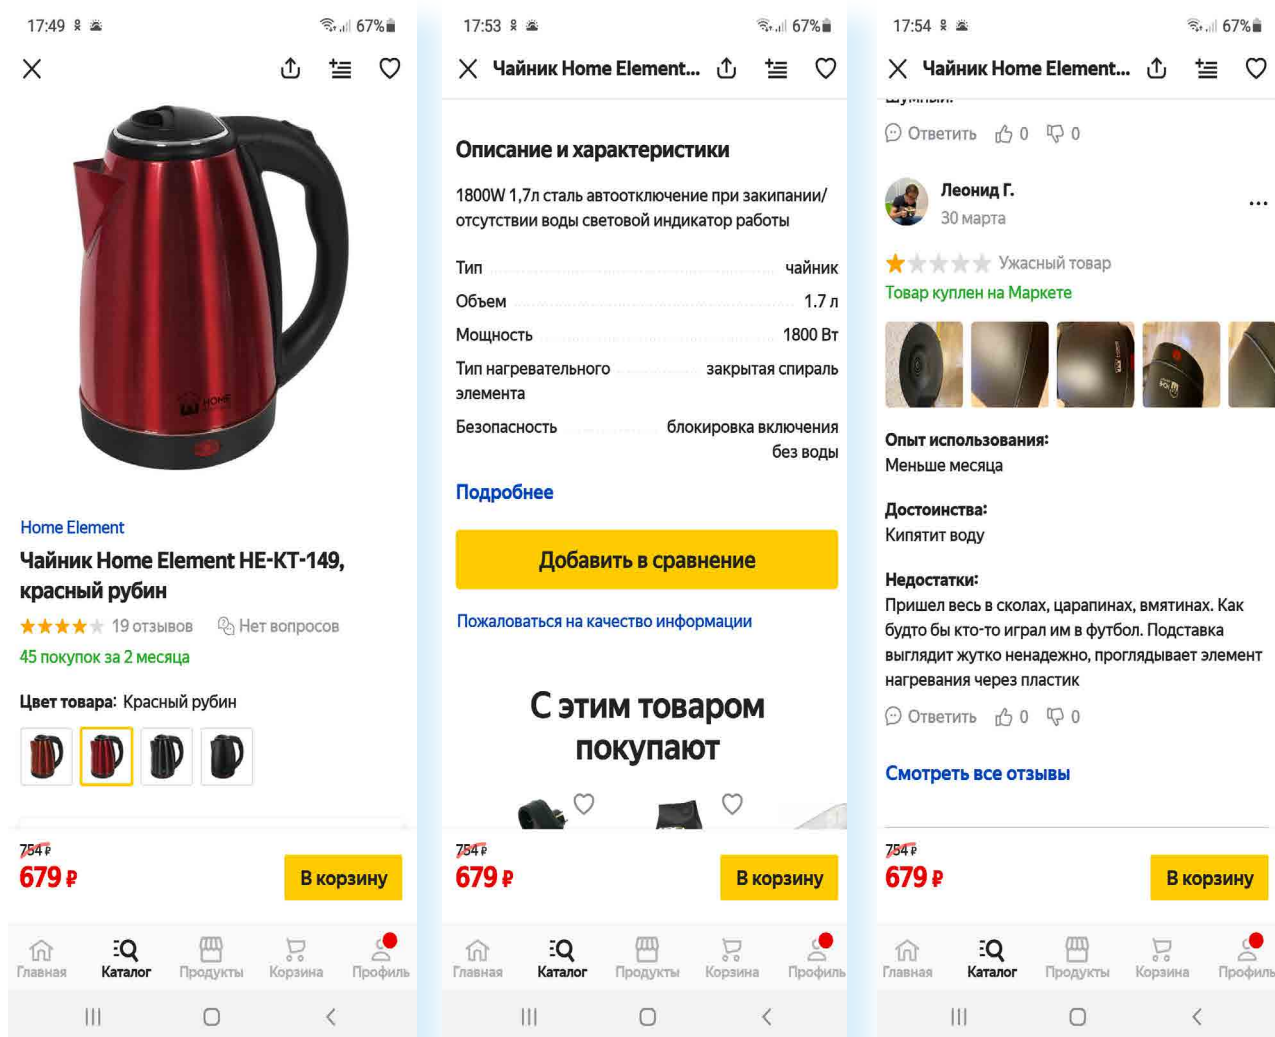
17:49

67%

Home Element

Чайник Home Element HE-KT-149, красный рубин

19 отзывов

Нет вопросов

45 покупок за 2 месяца

Цвет товара: Красный рубин

754 ₽

679 ₽

В корзину

Главная

Каталог

Продукты

Корзина

Профиль

17:53

67%

Чайник Home Element...

Описание и характеристики

1800W 1,7л сталь автоотключение при закипании/отсутствии воды световой индикатор работы

| | |
|---|---|
| Тип | чайник |
| Объем | 1.7 л |
| Мощность | 1800 Вт |
| Тип нагревательного элемента | закрытая спираль |
| Безопасность | блокировка включения без воды |

Подробнее

Добавить в сравнение

Пожаловаться на качество информации

С этим товаром покупают

754 ₽

679 ₽

В корзину

Главная

Каталог

Продукты

Корзина

Профиль

17:54

67%

Чайник Home Element...

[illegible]

Ответить 0 0

Леонид Г.

30 марта

Ужасный товар

Товар куплен на Маркете

Опыт использования:
Меньше месяца

Достоинства:
Кипятит воду

Недостатки:
Пришел весь в сколах, царапинах, вмятинах. Как будто бы кто-то играл им в футбол. Подставка выглядит жутко ненадежно, проглядывает элемент нагревания через пластик

Ответить 0 0

Смотреть все отзывы

754 ₽

679 ₽

В корзину

Главная

Каталог

Продукты

Корзина

Профиль